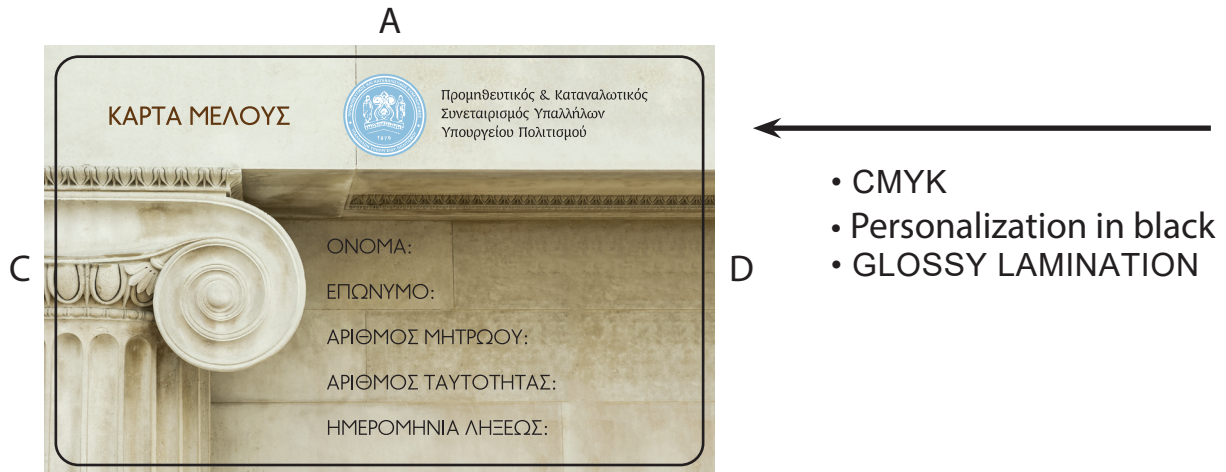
A

ΚΑΡΤΑ ΜΕΛΟΥΣ

1979

Προμηθευτικός & Καταναλωτικός Συνεταιρισμός Υπαλλήλων Υπουργείου Πολιτισμού

C

ΟΝΟΜΑ:

ΕΠΩΝΥΜΟ:

ΑΡΙΘΜΟΣ ΜΗΤΡΩΟΥ:

ΑΡΙΘΜΟΣ ΤΑΥΤΟΤΗΤΑΣ:

ΗΜΕΡΟΜΗΝΙΑ ΛΗΞΕΩΣ:

D

• CMYK
• Personalization in black
• GLOSSY LAMINATION